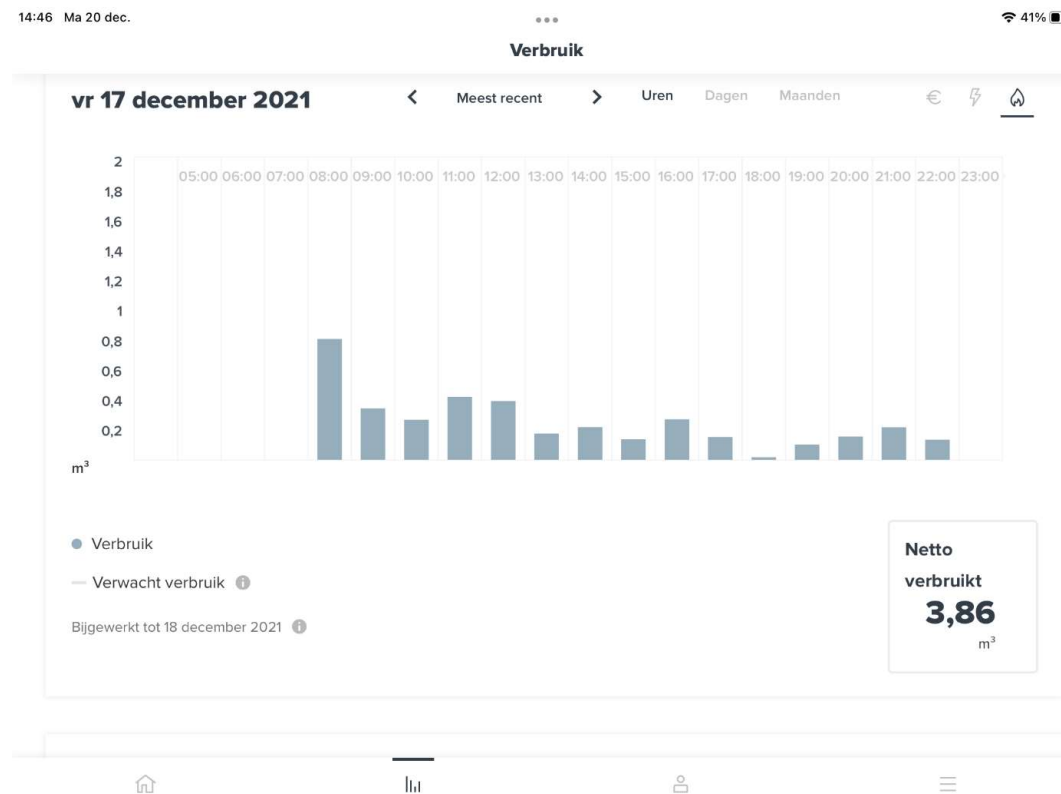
14:46 Ma 20 dec.

41%

Verbruik

vr 17 december 2021

Meest recent

Uren Dagen Maanden

€

2
1,8
1,6
1,4
1,2
1
0,8
0,6
0,4
0,2
m³

05:00 06:00 07:00 08:00 09:00 10:00 11:00 12:00 13:00 14:00 15:00 16:00 17:00 18:00 19:00 20:00 21:00 22:00 23:00

Verbruik

Verwacht verbruik

Bijgewerkt tot 18 december 2021

Netto verbruikt
3,86
m³